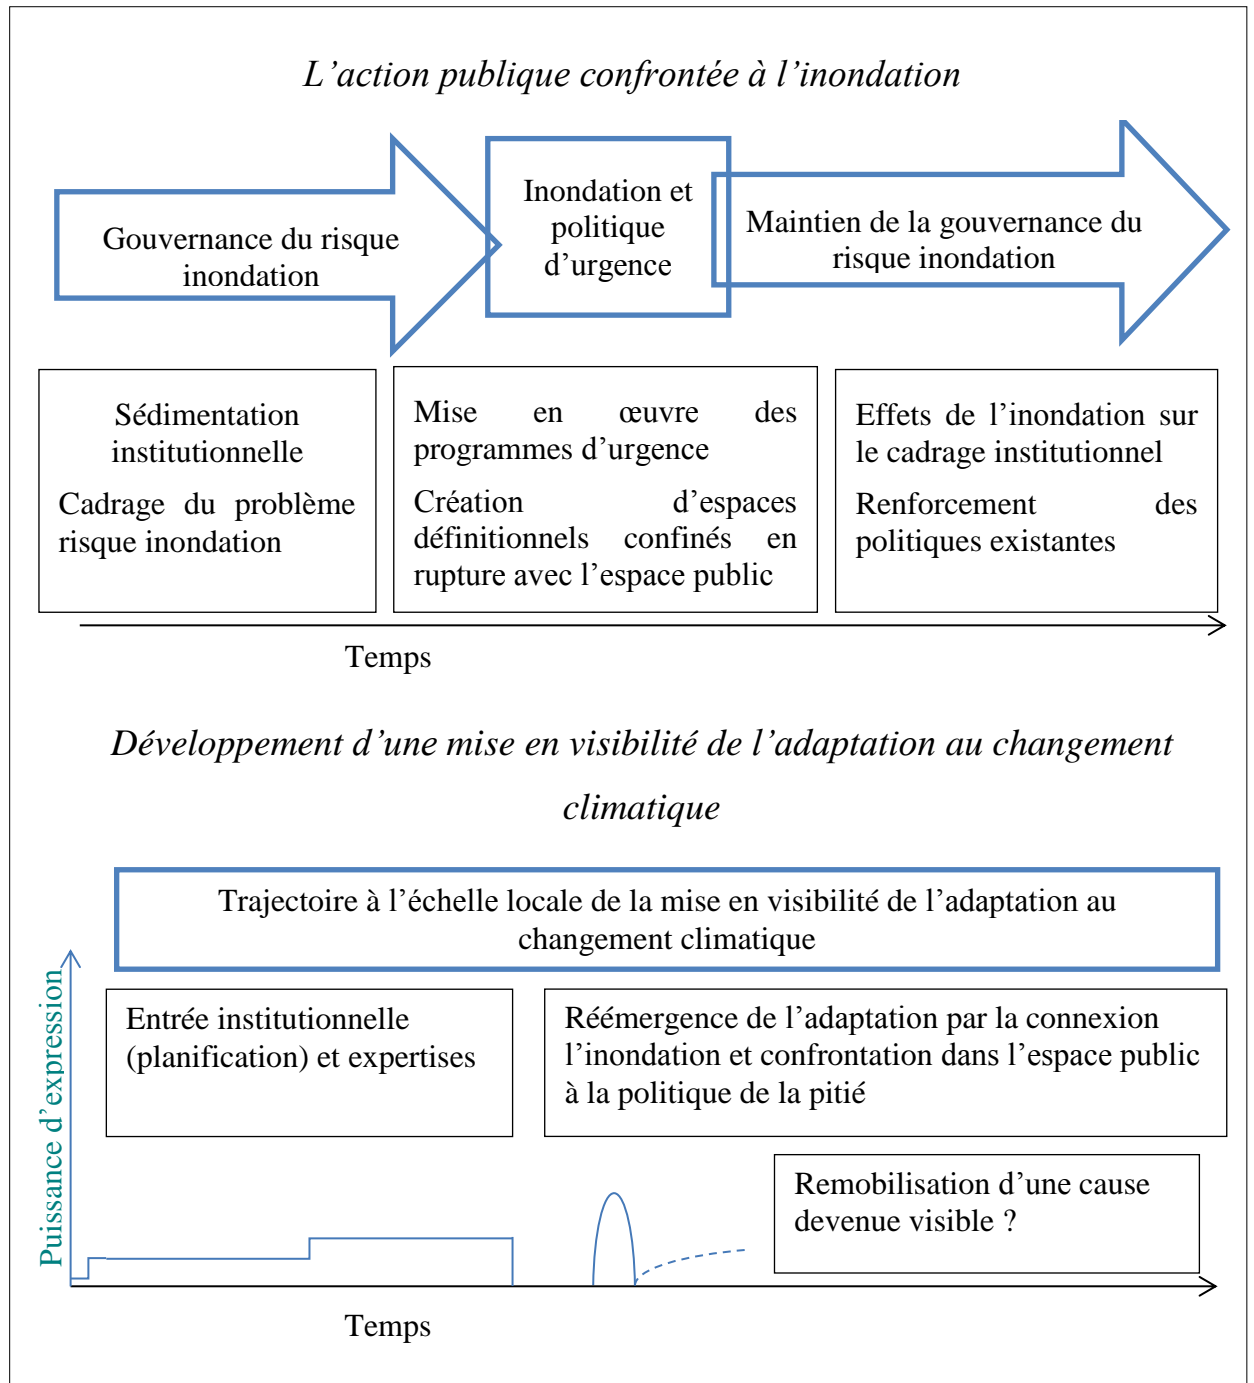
L’action publique confrontée à l’inondation

Gouvernance du risque inondation

Inondation et politique d’urgence

Maintien de la gouvernance du risque inondation

Sédimentation institutionnelle

Cadrage du problème risque inondation

Mise en œuvre des programmes d’urgence

Création d’espaces définitionnels confinés en rupture avec l’espace public

Effets de l’inondation sur le cadrage institutionnel

Renforcement des politiques existantes

Temps

Développement d’une mise en visibilité de l’adaptation au changement climatique

Trajectoire à l’échelle locale de la mise en visibilité de l’adaptation au changement climatique

Puissance d’expression

Entrée institutionnelle (planification) et expertises

Réémergence de l’adaptation par la connexion l’inondation et confrontation dans l’espace public à la politique de la pitié

Remobilisation d’une cause devenue visible ?

Temps